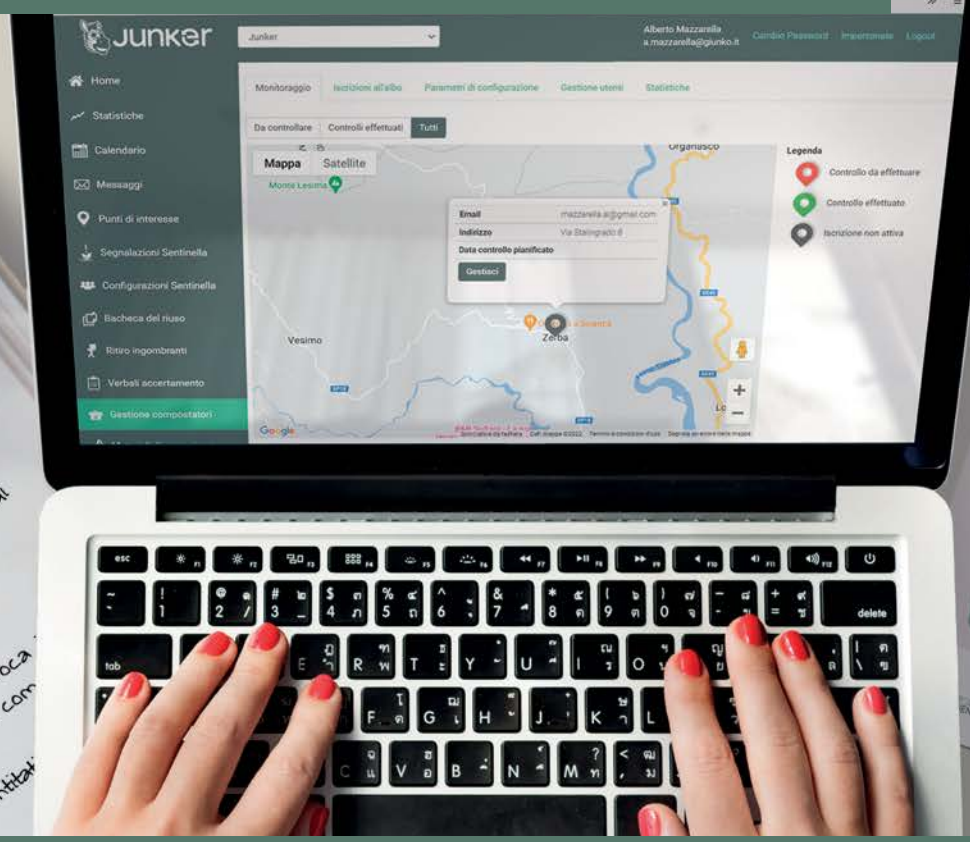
Junker

Junker

Alberto Mazzarella
a.mazzarella@giunko.it

Cambia Password Impersonate Logout

Home
Statistiche
Calendario
Messaggi
Punti di interesse
Segnalazioni Sentinella
Configurazioni Sentinella
Bacheca del riuso
Ritiro ingombranti
Verbali accertamento
Gestione compostatori

Monitoraggio Iscrizioni all'albo Parametri di configurazione Gestione utenti Statistiche

Da controllare Controlli effettuati Tutti

Mappa Satellite

Monte Lesima

Orgnasco

Email mazzarella.a@gmail.com
Indirizzo Via Stalingrado 8
Data controllo pianificato
Gestisci

Vesimo

Zerba

Google

Scorciatoie da tastiera Dati mappa ©2022 Termini e condizioni d'uso Segnala un errore nella mappa

Legenda
Controllo da effettuare
Controllo effettuato
Iscrizione non attiva

esc

delete

tab